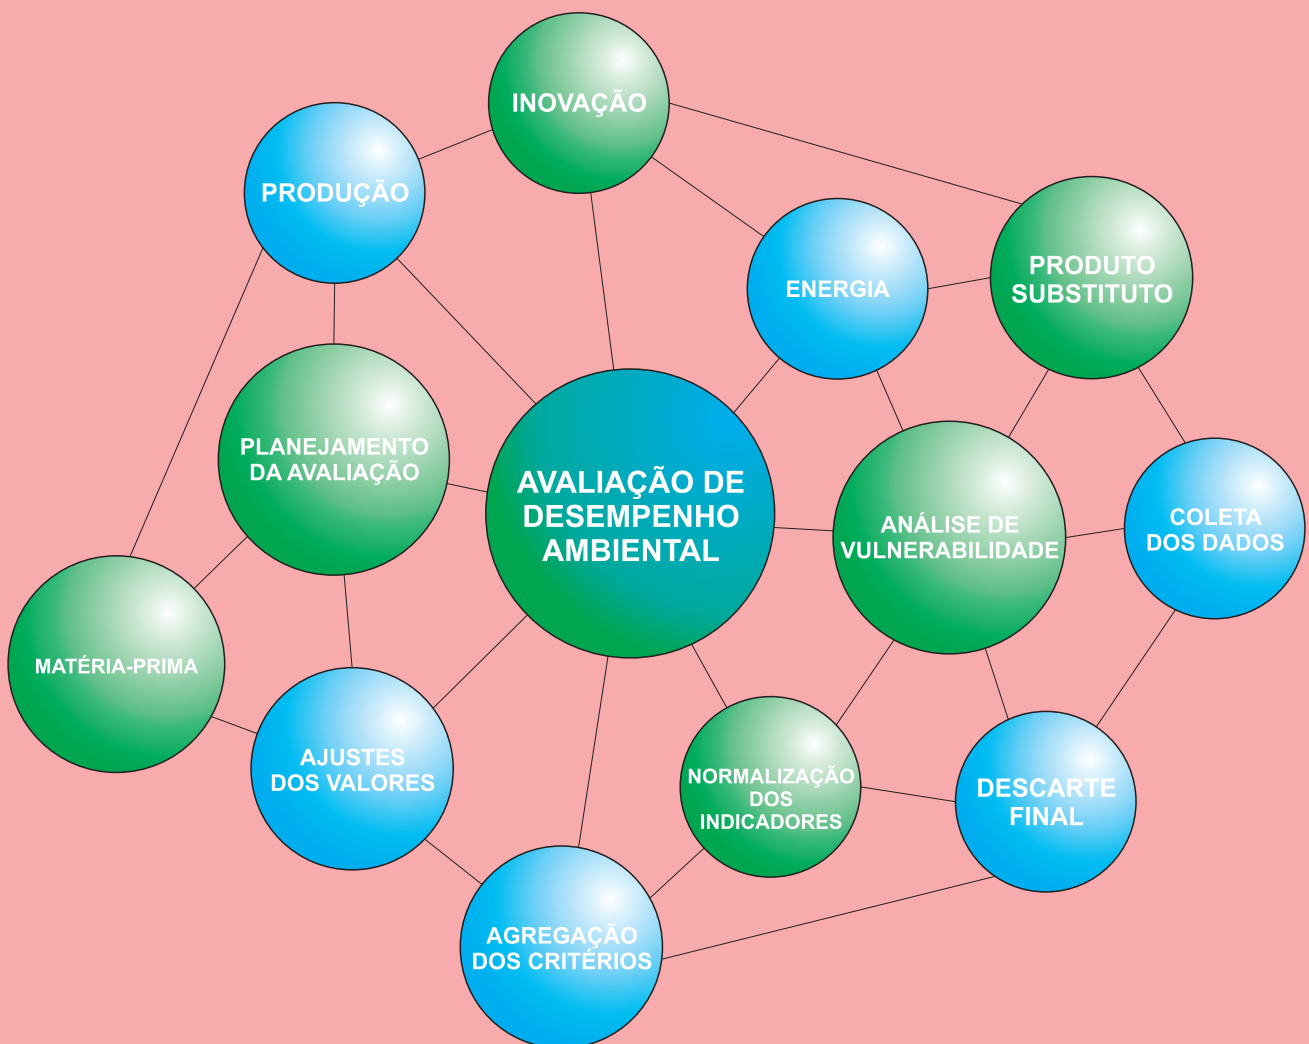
INOVAÇÃO

PRODUÇÃO

ENERGIA

PRODUTO SUBSTITUTO

PLANEJAMENTO DA AVALIAÇÃO

AVALIAÇÃO DE DESEMPENHO AMBIENTAL

ANÁLISE DE VULNERABILIDADE

COLETA DOS DADOS

MATÉRIA-PRIMA

AJUSTES DOS VALORES

NORMALIZAÇÃO DOS INDICADORES

DESCARTE FINAL

AGREGAÇÃO DOS CRITÉRIOS